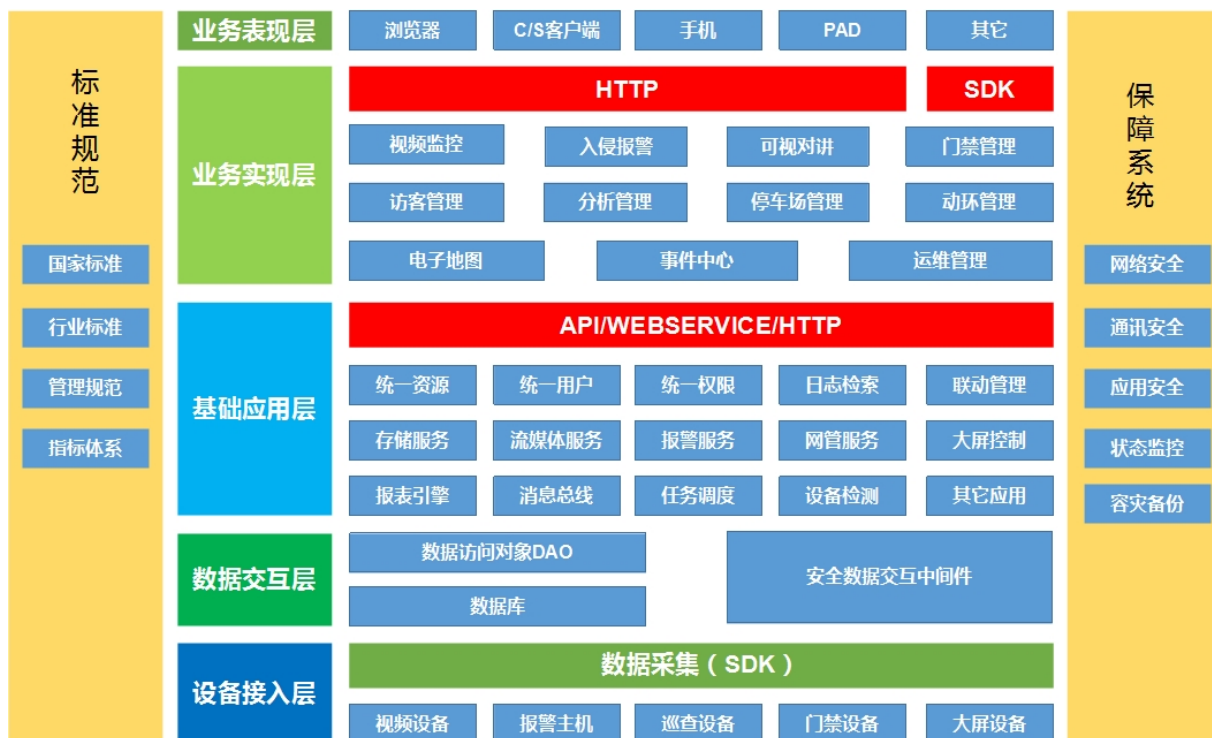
标准规范

国家标准

行业标准

管理规范

指标体系

业务表现层

浏览器 C/S客户端 手机 PAD 其它

业务实现层

HTTP SDK

视频监控 入侵报警 可视对讲 门禁管理

访客管理 分析管理 停车场管理 动环管理

电子地图 事件中心 运维管理

基础应用层

API/WEBSERVICE/HTTP

统一资源 统一用户 统一权限 日志检索 联动管理

存储服务 流媒体服务 报警服务 网管服务 大屏控制

报表引擎 消息总线 任务调度 设备检测 其它应用

数据交互层

数据访问对象DAO

数据库

安全数据交互中间件

设备接入层

数据采集（SDK）

视频设备 报警主机 巡查设备 门禁设备 大屏设备

保障系统

网络安全

通讯安全

应用安全

状态监控

容灾备份